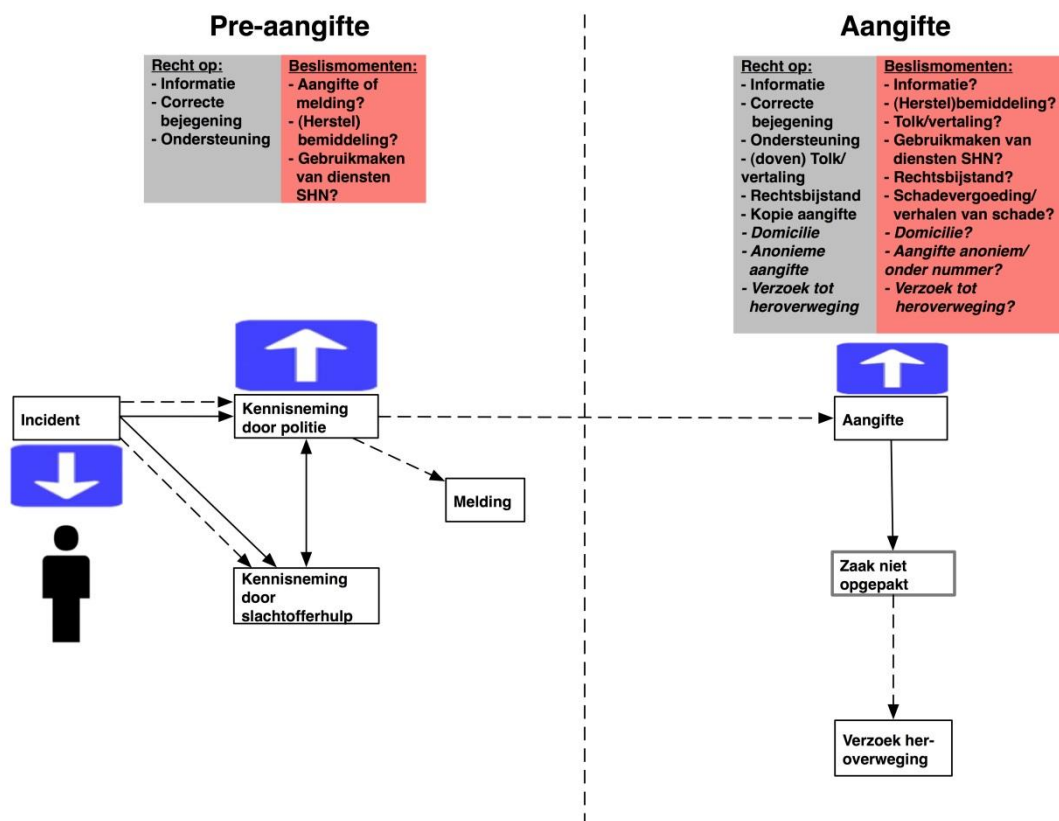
Pre-aangifte

Recht op:
- Informatie
- Correcte bejegening
- Ondersteuning

Beslismomenten:
- Aangifte of melding?
- (Herstel) bemiddeling?
- Gebruikmaken van diensten SHN?

Incident

Kennisneming door politie

Melding

Kennisneming door slachtofferhulp

Aangifte

Recht op:
- Informatie
- Correcte bejegening
- Ondersteuning
- (doven) Tolk/ vertaling
- Rechtsbijstand
- Kopie aangifte
- *Domicilie*
- *Anonieme aangifte*
- *Verzoek tot heroverweging*

Beslismomenten:
- Informatie?
- (Herstel)bemiddeling?
- Tolk/vertaling?
- Gebruikmaken van diensten SHN?
- Rechtsbijstand?
- Schadevergoeding/ verhalen van schade?
- *Domicilie?*
- *Aangifte anoniem/ onder nummer?*
- *Verzoek tot heroverweging?*

Aangifte

Zaak niet opgepakt

Verzoek heroverweging